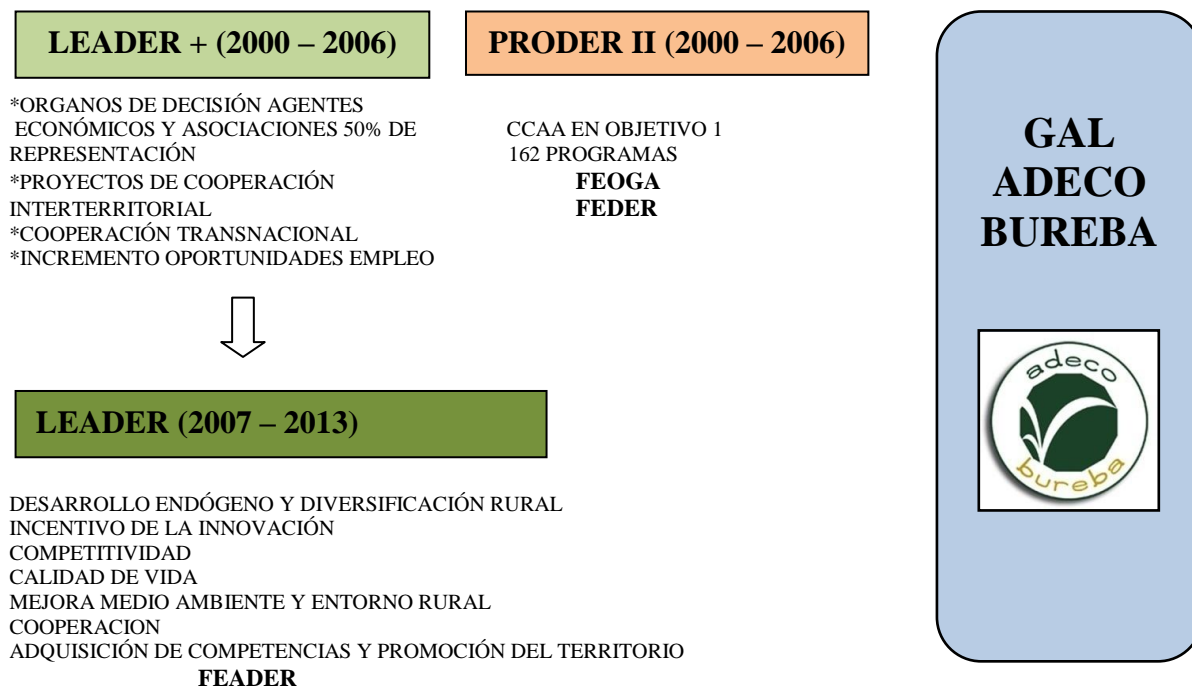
LEADER + (2000 – 2006)

*ORGANOS DE DECISIÓN AGENTES ECONÓMICOS Y ASOCIACIONES 50% DE REPRESENTACIÓN
*PROYECTOS DE COOPERACIÓN INTERTERRITORIAL
*COOPERACIÓN TRANSNACIONAL
*INCREMENTO OPORTUNIDADES EMPLEO

PRODER II (2000 – 2006)

CCAA EN OBJETIVO 1
162 PROGRAMAS
FEOGA
FEDER

GAL
ADECO
BUREBA

adeco
bureba

LEADER (2007 – 2013)

DESARROLLO ENDÓGENO Y DIVERSIFICACIÓN RURAL
INCENTIVO DE LA INNOVACIÓN
COMPETITIVIDAD
CALIDAD DE VIDA
MEJORA MEDIO AMBIENTE Y ENTORNO RURAL
COOPERACION
ADQUISICIÓN DE COMPETENCIAS Y PROMOCIÓN DEL TERRITORIO
FEADER